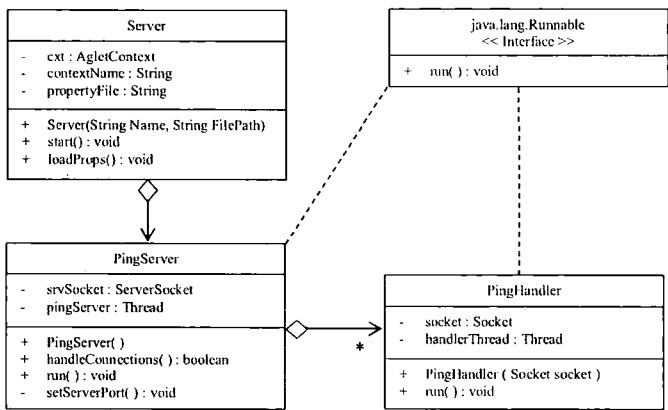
Server

- cxt : AgletContext
- contextName : String
- propertyFile : String

+ Server(String Name, String FilePath)
+ start() : void
+ loadProps() : void

java.lang.Runnable
<< Interface >>

+ run( ) : void

PingServer

- srvSocket : ServerSocket
- pingServer : Thread

+ PingServer( )
+ handleConnections( ) : boolean
+ run( ) : void
- setServerPort( ) : void

*

PingHandler

- socket : Socket
- handlerThread : Thread

+ PingHandler ( Socket socket )
+ run( ) : void